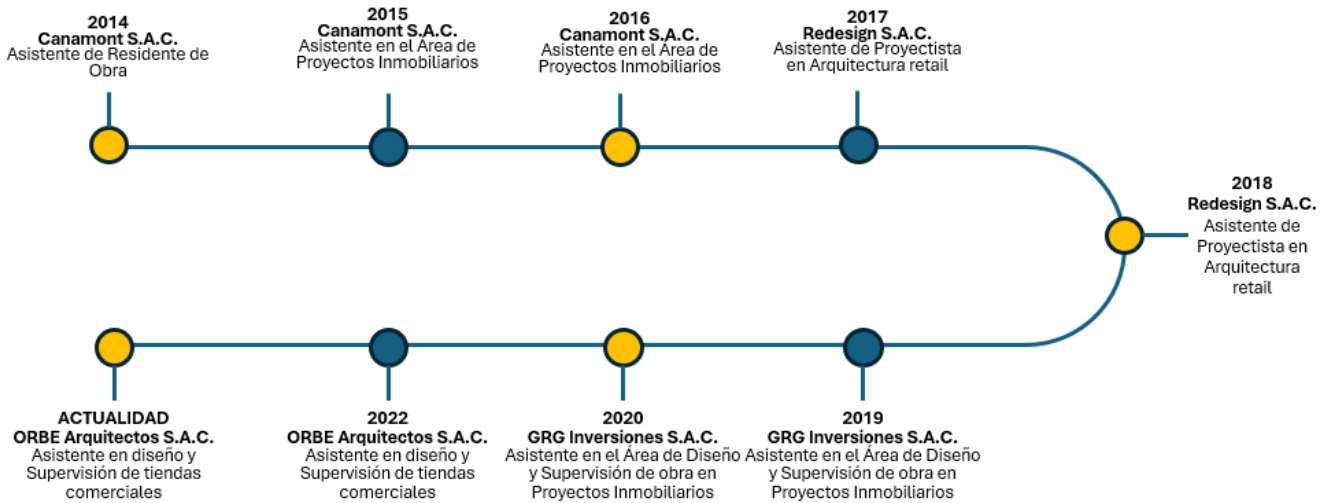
2014
Canamont S.A.C.
Asistente de Residente de Obra

2015
Canamont S.A.C.
Asistente en el Área de Proyectos Inmobiliarios

2016
Canamont S.A.C.
Asistente en el Área de Proyectos Inmobiliarios

2017
Redesign S.A.C.
Asistente de Proyectista en Arquitectura retail

2018
Redesign S.A.C.
Asistente de Proyectista en Arquitectura retail

2019
GRG Inversiones S.A.C.
Asistente en el Área de Diseño y Supervisión de obra en Proyectos Inmobiliarios

2020
GRG Inversiones S.A.C.
Asistente en el Área de Diseño y Supervisión de obra en Proyectos Inmobiliarios

2022
ORBE Arquitectos S.A.C.
Asistente en diseño y Supervisión de tiendas comerciales

ACTUALIDAD
ORBE Arquitectos S.A.C.
Asistente en diseño y Supervisión de tiendas comerciales